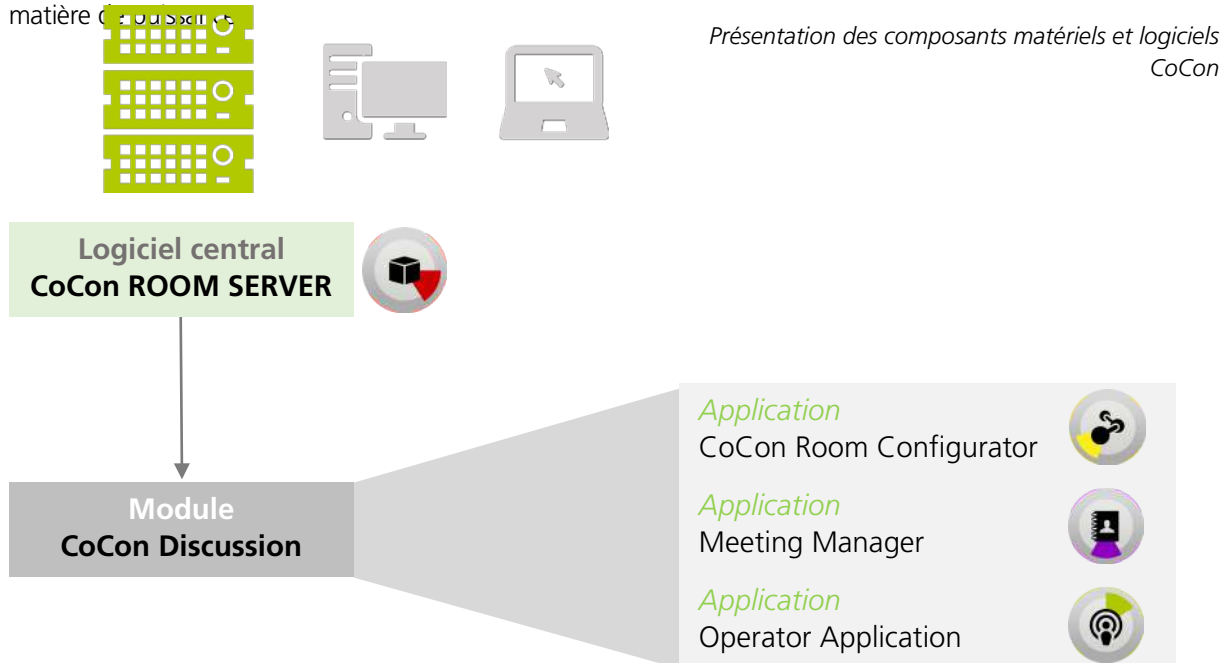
matière de puissance

Présentation des composants matériels et logiciels CoCon

Logiciel central
CoCon ROOM SERVER

Module
CoCon Discussion

Application
CoCon Room Configurator

Application
Meeting Manager

Application
Operator Application